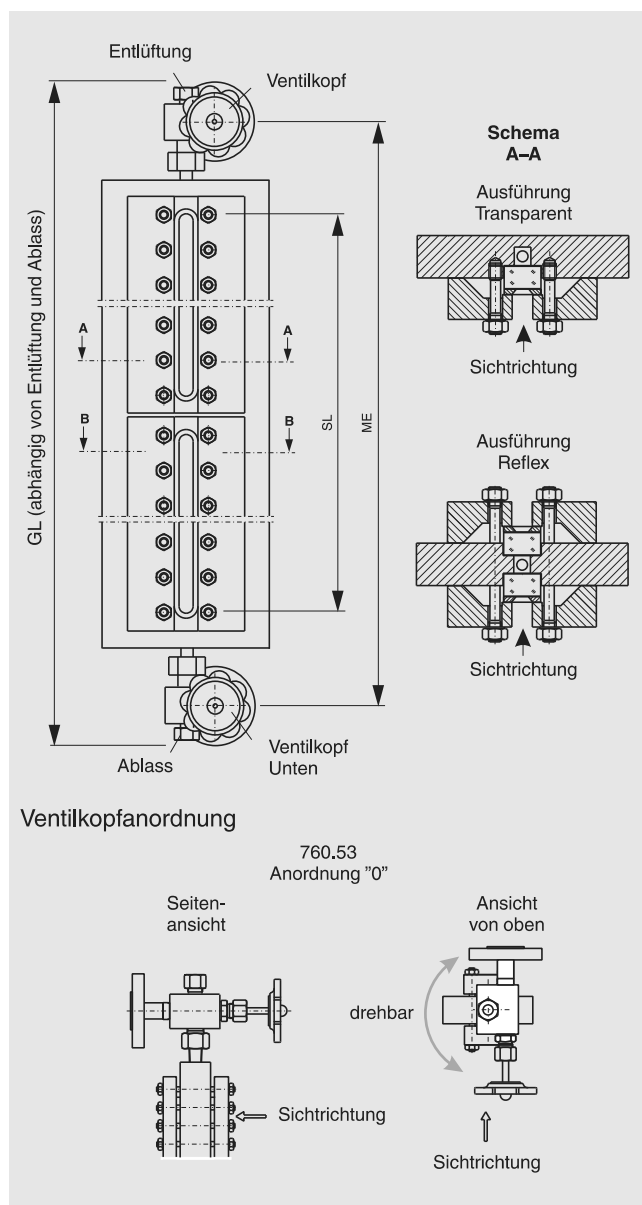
Entlüftung

Ventilkopf

Schema
A–A

Ausführung
Transparent

GL (abhängig von Entlüftung und Ablass)

A

A

B

B

SL

ME

Sichtrichtung

Ausführung
Reflex

Sichtrichtung

Ablass

Ventilkopf
Unten

Ventilkopfanordnung

760.53
Anordnung "0"

Seitenansicht

Ansicht
von oben

drehbar

Sichtrichtung

Sichtrichtung